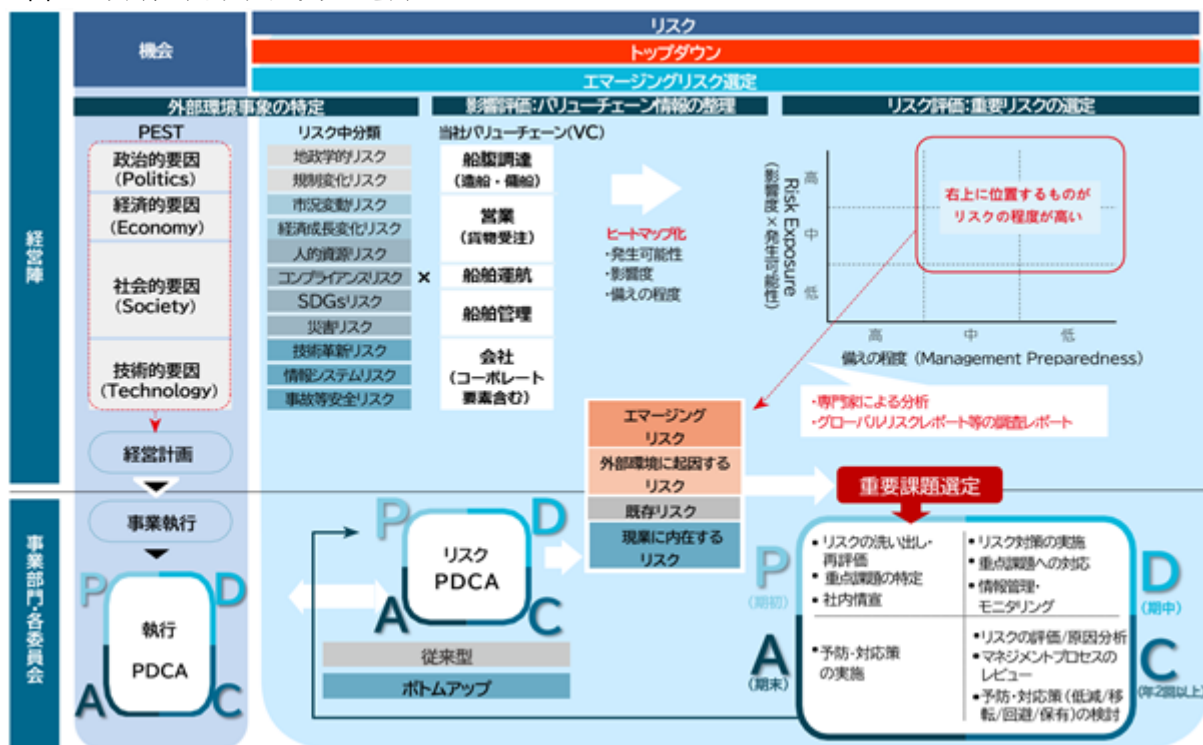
機会

リスク

トップダウン

エマージングリスク選定

外部環境事象の特定

影響評価:バリューチェーン情報の整理

リスク評価:重要リスクの選定

経営陣

PEST

政治的要因 (Politics)

経済的要因 (Economy)

社会的要因 (Society)

技術的要因 (Technology)

経営計画

事業執行

P D A C

執行 PDCA

リスク中分類

地政学的リスク

規制変化リスク

市況変動リスク

経済成長変化リスク

人的資源リスク

コンプライアンスリスク

SDGsリスク

災害リスク

技術革新リスク

情報システムリスク

事故等安全リスク

×

当社バリューチェーン(VC)

船舶調達 (造船・傭船)

営業 (貨物受注)

船舶運航

船舶管理

会社 (コーポレート要素含む)

ヒートマップ化

・発生可能性

・影響度

・備えの程度

Risk Exposure (影響度×発生可能性)

高

中

低

右上に位置するものがリスクの程度が高い

高 中 低

備えの程度 (Management Preparedness)

・専門家による分析

・グローバルリスクレポート等の調査レポート

エマージングリスク

外部環境に起因するリスク

既存リスク

現業に内在するリスク

重要課題選定

事業部門・各委員会

P D

リスク PDCA

A C

従来型

ボトムアップ

P (期初)

・リスクの洗い出し・再評価

・重点課題の特定

・社内情宣

・リスク対策の実施

・重点課題への対応

・情報管理・モニタリング

D (期中)

A (期末)

・予防・対応策の実施

・リスクの評価/原因分析

・マネジメントプロセスのレビュー

・予防・対応策(低減/移転/回避/保有)の検討

C (年2回以上)